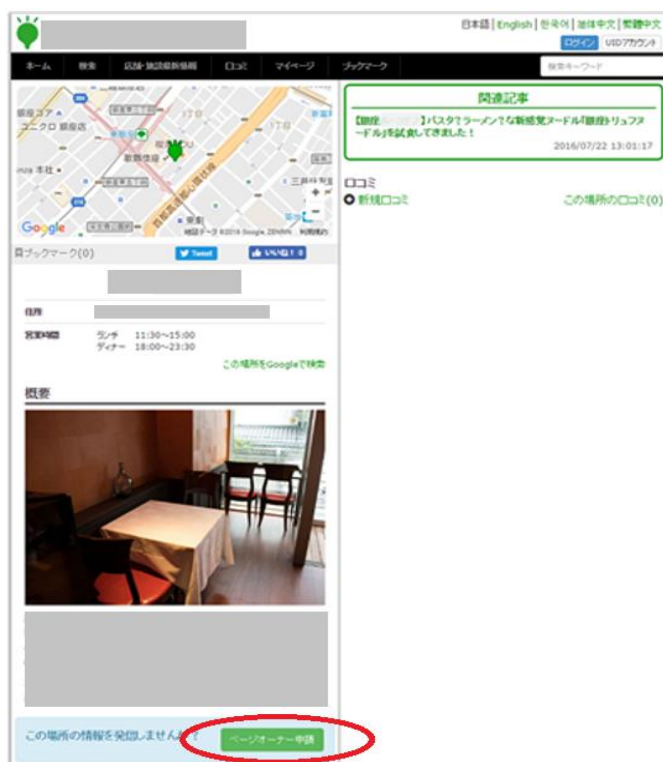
日本語 | English | 한국어 | 简体中文 | 繁體中文

ログイン | USDアカウント

ホーム | 検索 | 店舗・施設最新情報 | 口コミ | マイページ | ブックマーク

検索キーワード

関連記事

【銀座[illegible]】パスタ？ラーメン？な新感覚ヌードル「銀座トリュフヌードル」を試食してきました！

2016/07/22 13:01:17

口コミ

新規口コミ

この場所の口コミ(0)

銀座コア

ユニクロ 銀座店

新橋演舞

Google

地図データ ©2016 Google, ZENRIN 利用規約

ブックマーク(0)

Tweet

いいね！0

住所

営業時間

ランチ 11:30～15:00
ディナー 18:00～23:30

この場所をGoogleで検索

概要

この場所の情報を発信しませんか？

ページオーナー申請